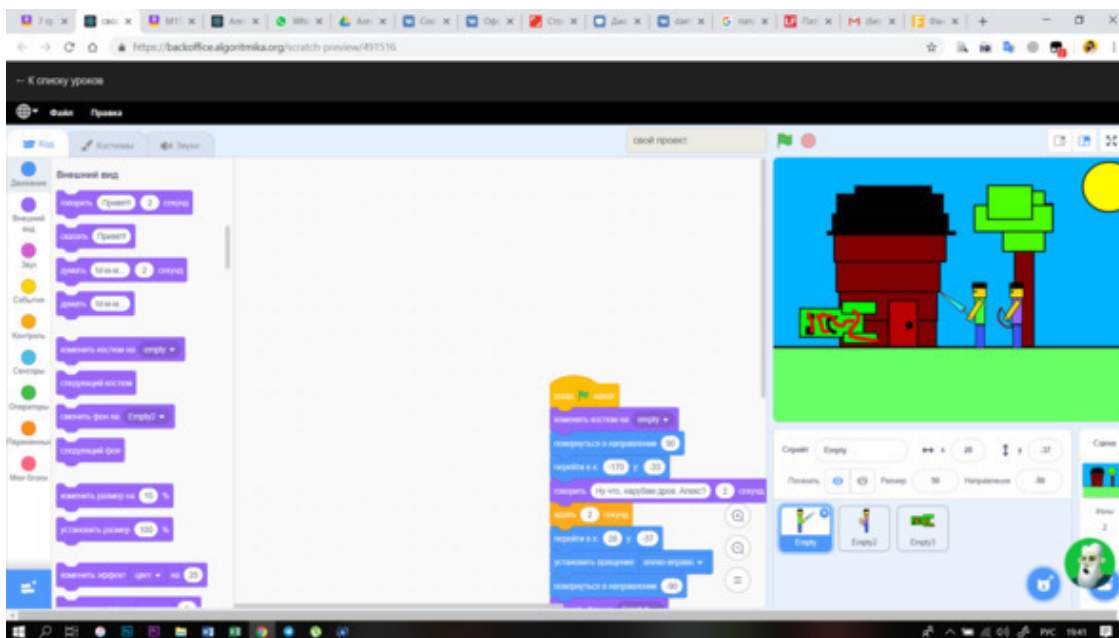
https://backoffice.algoritmika.org/scratch-preview/491516

← К списку уроков

Файл Правка

Код Костюмы Звуки

свой проект

Движение
Внешний вид
Звук
События
Контроль
Сенсоры
Операторы
Переменные
Мои блоки

Внешний вид

говорить Привет! 2 секунд
сказать Привет!
думать Хмм... 2 секунд
думать Хмм...
изменить костюм на empty
следующий костюм
сменить фон на Empty2
следующий фон
изменить размер на 10 %
установить размер 100 %
изменить эффект цвет на 25

когда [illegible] нажат
изменить костюм на empty
повернуться в направлении 90
перейти в x: -170 y: -33
говорить Ну что, карубим дров, Алекс? 2 секунд
ждать 2 секунд
перейти в x: 26 y: -37
установить вращение влево-вправо
повернуться в направлении -90

Спрайт Empty x 26 y -37
Показать Размер 50 Направление -90

Empty Empty2 Empty3

Сцена
Фоны
2

РУС 19:41